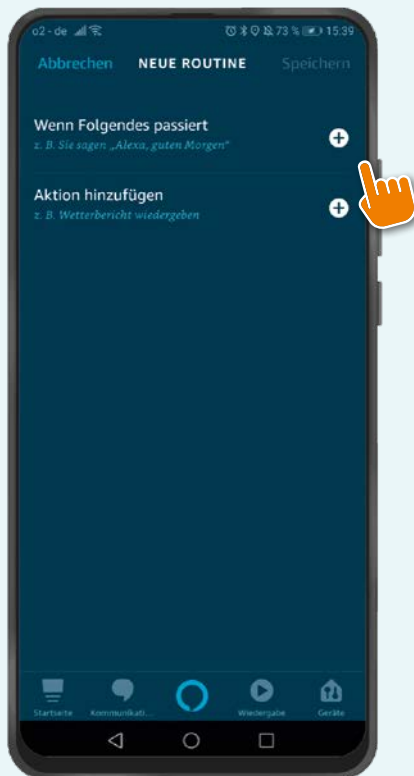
o2 - de 73 % 15:39

Abbrechen NEUE ROUTINE Speichern

Wenn Folgendes passiert
z. B. Sie sagen „Alexa, guten Morgen"

Aktion hinzufügen
z. B. Wetterbericht wiedergeben

Startseite Kommunikati... Wiedergabe Geräte